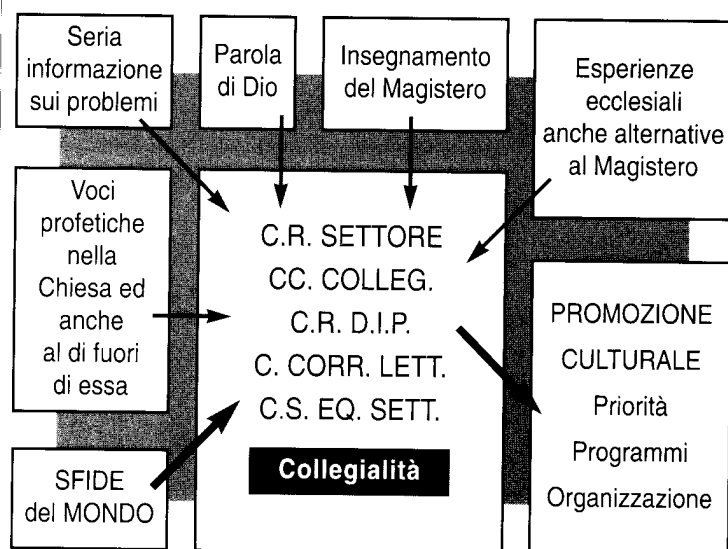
Seria informazione sui problemi

Parola di Dio

Insegnamento del Magistero

Esperienze ecclesiali anche alternative al Magistero

Voci profetiche nella Chiesa ed anche al di fuori di essa

C.R. SETTORE
CC. COLLEG.
C.R. D.I.P.
C. CORR. LETT.
C.S. EQ. SETT.

Collegialità

SFIDE del MONDO

PROMOZIONE CULTURALE
Priorità
Programmi
Organizzazione